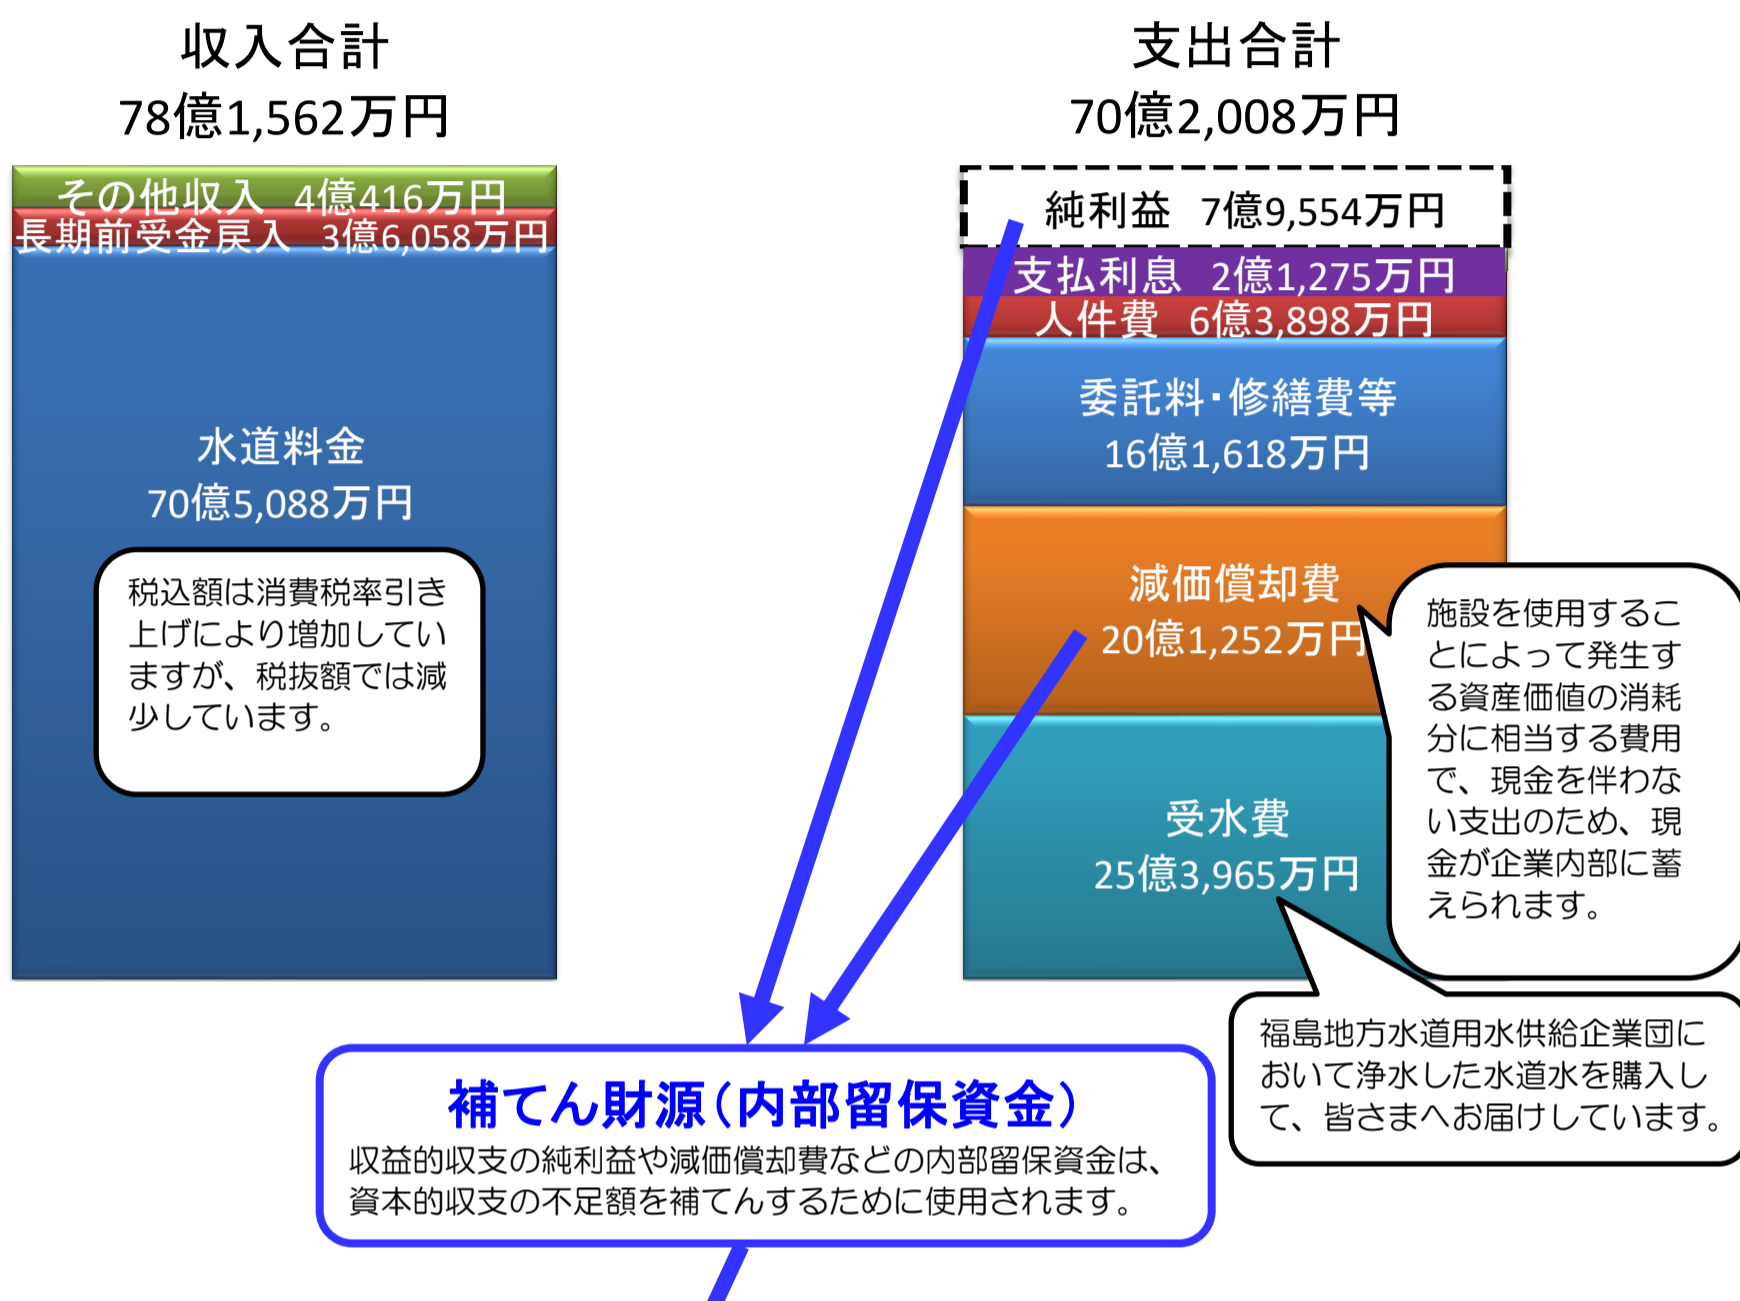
収入合計
78億1,562万円

その他収入　4億416万円
長期前受金戻入　3億6,058万円

水道料金
70億5,088万円

税込額は消費税率引き上げにより増加していますが、税抜額では減少しています。

支出合計
70億2,008万円

純利益　7億9,554万円
支払利息　2億1,275万円
人件費　6億3,898万円
委託料・修繕費等
16億1,618万円
減価償却費
20億1,252万円
受水費
25億3,965万円

施設を使用することによって発生する資産価値の消耗分に相当する費用で、現金を伴わない支出のため、現金が企業内部に蓄えられます。

福島地方水道用水供給企業団において浄水した水道水を購入して、皆さまへお届けしています。

補てん財源（内部留保資金）
収益的収支の純利益や減価償却費などの内部留保資金は、資本的収支の不足額を補てんするために使用されます。